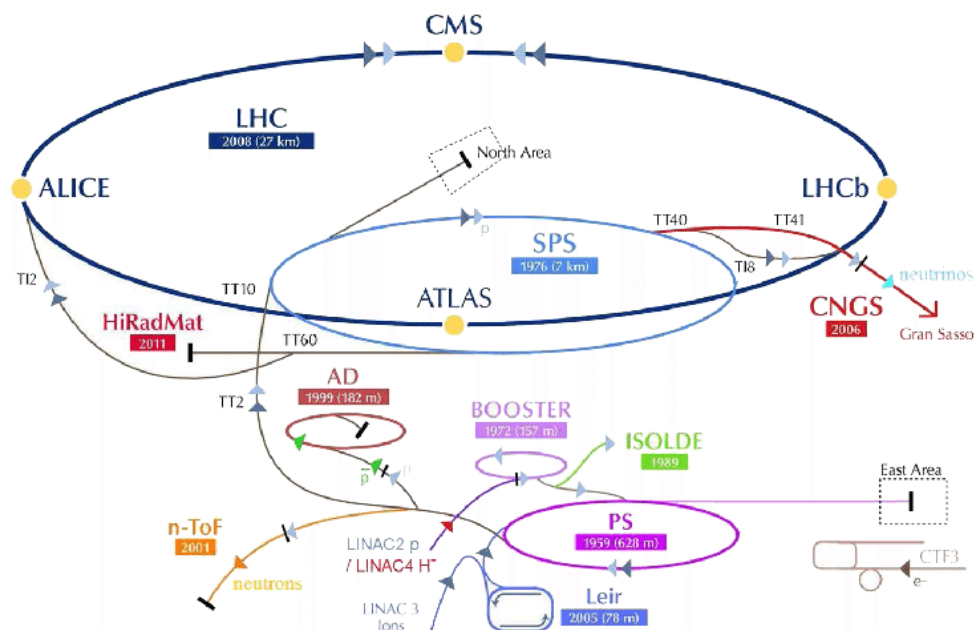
CMS

LHC
2008 (27 km)

North Area

ALICE

LHCb

TT40

TT41

p

SPS
1976 (7 km)

TI8

neutrinos

TI2

TT10

ATLAS

CNGS
2006

Gran Sasso

HiRadMat
2011

TT60

AD
1999 (182 m)

TT2

BOOSTER
1972 (157 m)

ISOLDE
1989

$\bar{p}$

p

East Area

n-ToF
2001

PS
1959 (628 m)

LINAC2 p
/ LINAC4 H⁻

CTF3

e⁻

neutrons

LINAC 3
Ions

Leir
2005 (78 m)